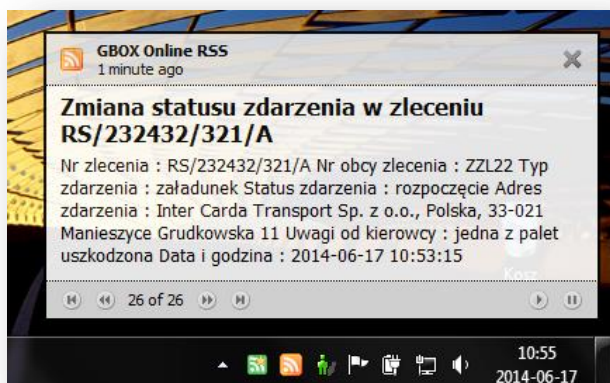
GBOX Online RSS
1 minute ago

Zmiana statusu zdarzenia w zleceniu RS/232432/321/A

Nr zlecenia : RS/232432/321/A Nr obcy zlecenia : ZZL22 Typ zdarzenia : załadunek Status zdarzenia : rozpoczęcie Adres zdarzenia : Inter Carda Transport Sp. z o.o., Polska, 33-021 Manieszyce Grudkowska 11 Uwagi od kierowcy : jedna z palet uszkodzona Data i godzina : 2014-06-17 10:53:15

26 of 26

Kosz

10:55
2014-06-17